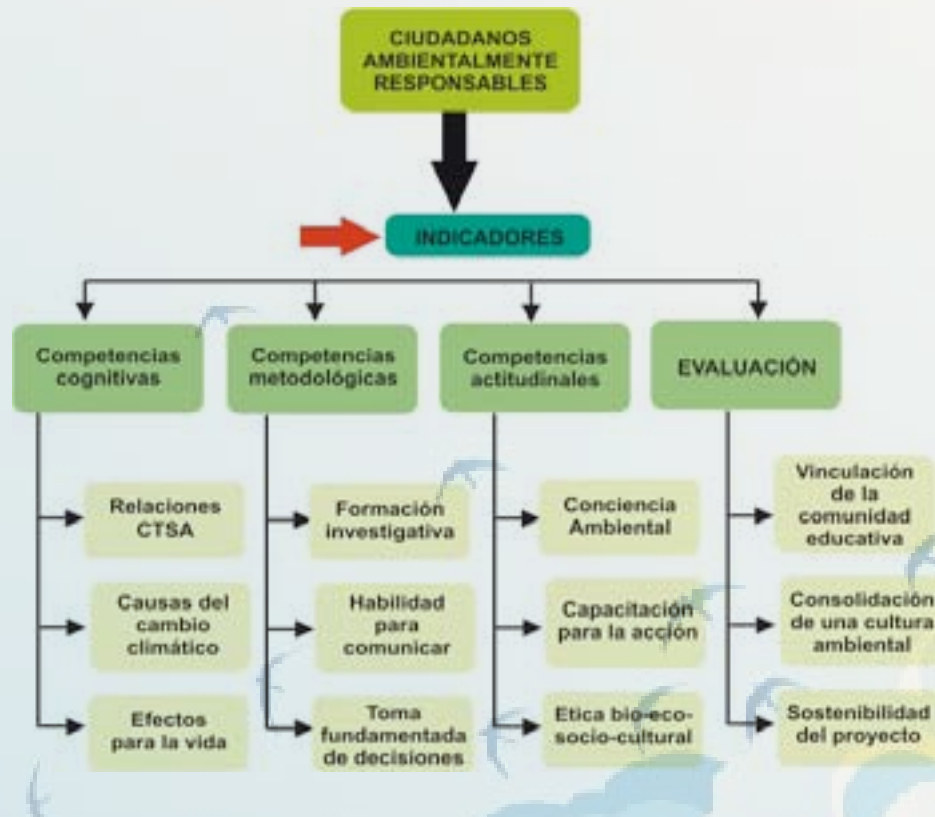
CIUDADANOS AMBIENTALMENTE RESPONSABLES

INDICADORES

Competencias cognitivas

Relaciones CTSA

Causas del cambio climático

Efectos para la vida

Competencias metodológicas

Formación investigativa

Habilidad para comunicar

Toma fundamentada de decisiones

Competencias actitudinales

Conciencia Ambiental

Capacitación para la acción

Etica bio-eco-socio-cultural

EVALUACIÓN

Vinculación de la comunidad educativa

Consolidación de una cultura ambiental

Sostenibilidad del proyecto